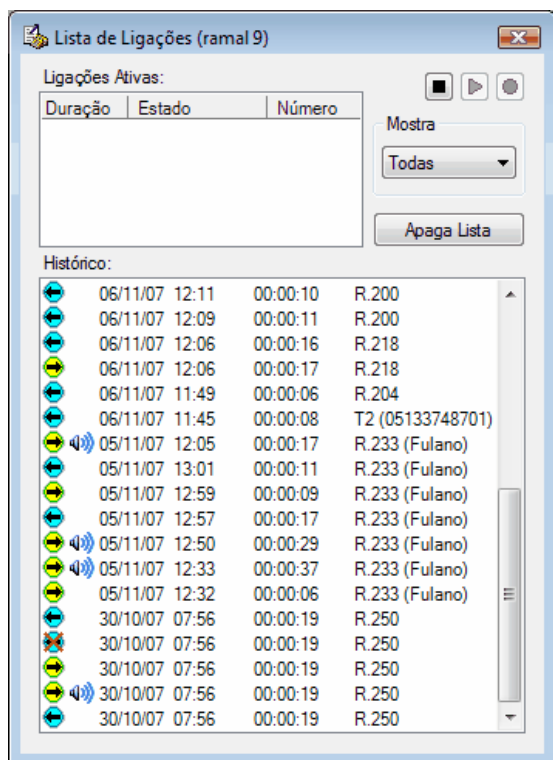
Lista de Ligações (ramal 9)

Ligações Ativas:

| Duração | Estado | Número |
|---|---|---|

Mostra

Todas

Apaga Lista

Histórico:

| | |
|---|---|
| 06/11/07 12:11 | 00:00:10 | R.200 |
| 06/11/07 12:09 | 00:00:11 | R.200 |
| 06/11/07 12:06 | 00:00:16 | R.218 |
| 06/11/07 12:06 | 00:00:17 | R.218 |
| 06/11/07 11:49 | 00:00:06 | R.204 |
| 06/11/07 11:45 | 00:00:08 | T2 (05133748701) |
| 05/11/07 12:05 | 00:00:17 | R.233 (Fulano) |
| 05/11/07 13:01 | 00:00:11 | R.233 (Fulano) |
| 05/11/07 12:59 | 00:00:09 | R.233 (Fulano) |
| 05/11/07 12:57 | 00:00:17 | R.233 (Fulano) |
| 05/11/07 12:50 | 00:00:29 | R.233 (Fulano) |
| 05/11/07 12:33 | 00:00:37 | R.233 (Fulano) |
| 05/11/07 12:32 | 00:00:06 | R.233 (Fulano) |
| 30/10/07 07:56 | 00:00:19 | R.250 |
| 30/10/07 07:56 | 00:00:19 | R.250 |
| 30/10/07 07:56 | 00:00:19 | R.250 |
| 30/10/07 07:56 | 00:00:19 | R.250 |
| 30/10/07 07:56 | 00:00:19 | R.250 |